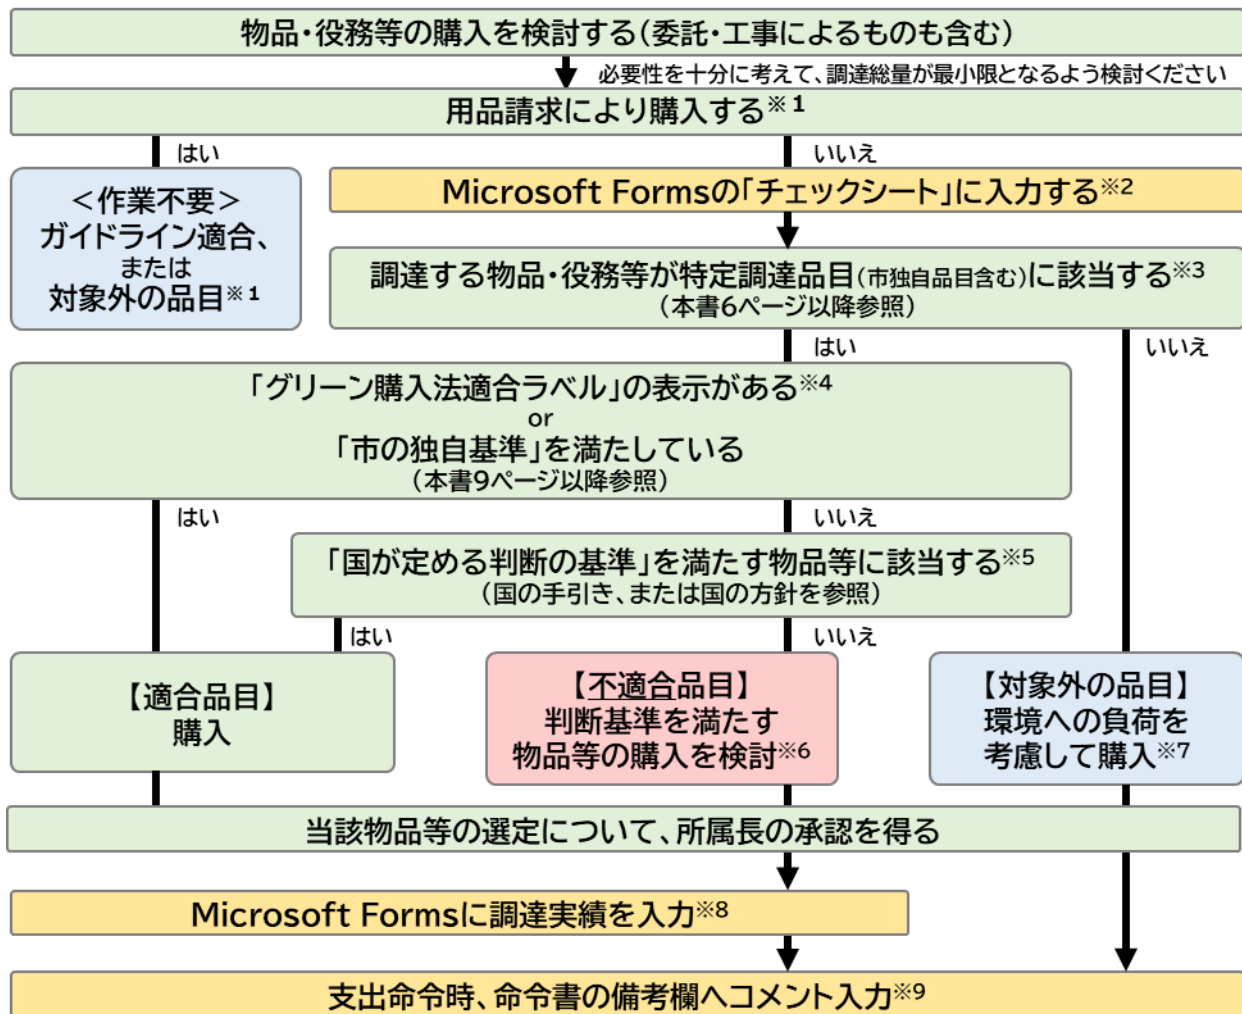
物品・役務等の購入を検討する（委託・工事によるものも含む）

必要性を十分に考えて、調達総量が最小限となるよう検討ください

用品請求により購入する※1

はい

いいえ

＜作業不要＞
ガイドライン適合、
または
対象外の品目※1

Microsoft Formsの「チェックシート」に入力する※2

調達する物品・役務等が特定調達品目（市独自品目含む）に該当する※3
（本書6ページ以降参照）

はい

いいえ

「グリーン購入法適合ラベル」の表示がある※4
or
「市の独自基準」を満たしている
（本書9ページ以降参照）

はい

いいえ

「国が定める判断の基準」を満たす物品等に該当する※5
（国の手引き、または国の方針を参照）

はい

いいえ

【適合品目】
購入

【不適合品目】
判断基準を満たす
物品等の購入を検討※6

【対象外の品目】
環境への負荷を
考慮して購入※7

当該物品等の選定について、所属長の承認を得る

Microsoft Formsに調達実績を入力※8

支出命令時、命令書の備考欄へコメント入力※9